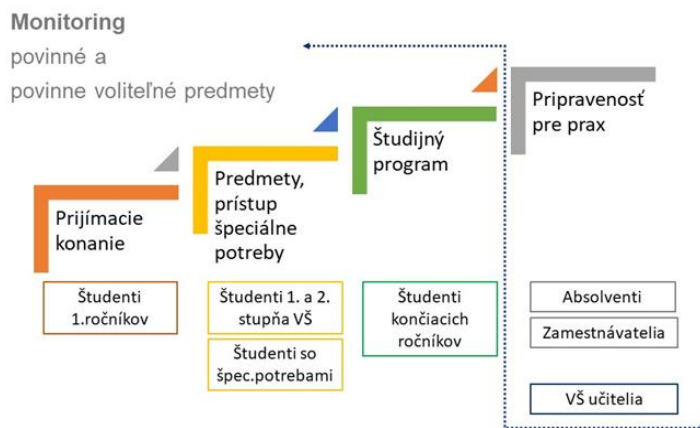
Monitoring
povinné a
povinne voliteľné predmety

Prijímacie konanie

Predmety, prístup špeciálne potreby

Študijný program

Pripravenosť pre prax

Študenti 1.ročníkov

Študenti 1. a 2. stupňa VŠ

Študenti so špec.potrebami

Študenti končiacich ročníkov

Absolventi

Zamestnávatelia

VŠ učitelia